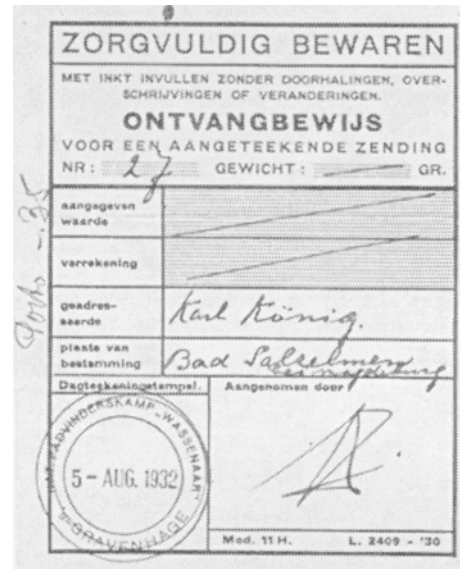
ZORGVULDIG BEWAREN

MET INKT INVULLEN ZONDER DOORHALINGEN, OVERSCHRIJVINGEN OF VERANDERINGEN.

ONTVANGBEWIJS

VOOR EEN AANGETEEKENDE ZENDING

NR: 27 GEWICHT: GR.

| aangegeven waarde | |
|---|---|
| verrekening | |
| geadresseerde | Karl König. |
| plaats van bestemming | Bad Salzelmen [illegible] |

Dagteekeningstempel. Aangenomen door:

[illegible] PADVINDERSKAMP - WASSENAAR 5 - AUG. 1932 's GRAVENHAGE

Mod. 11 H. L. 2409 - '30

Porto -.35